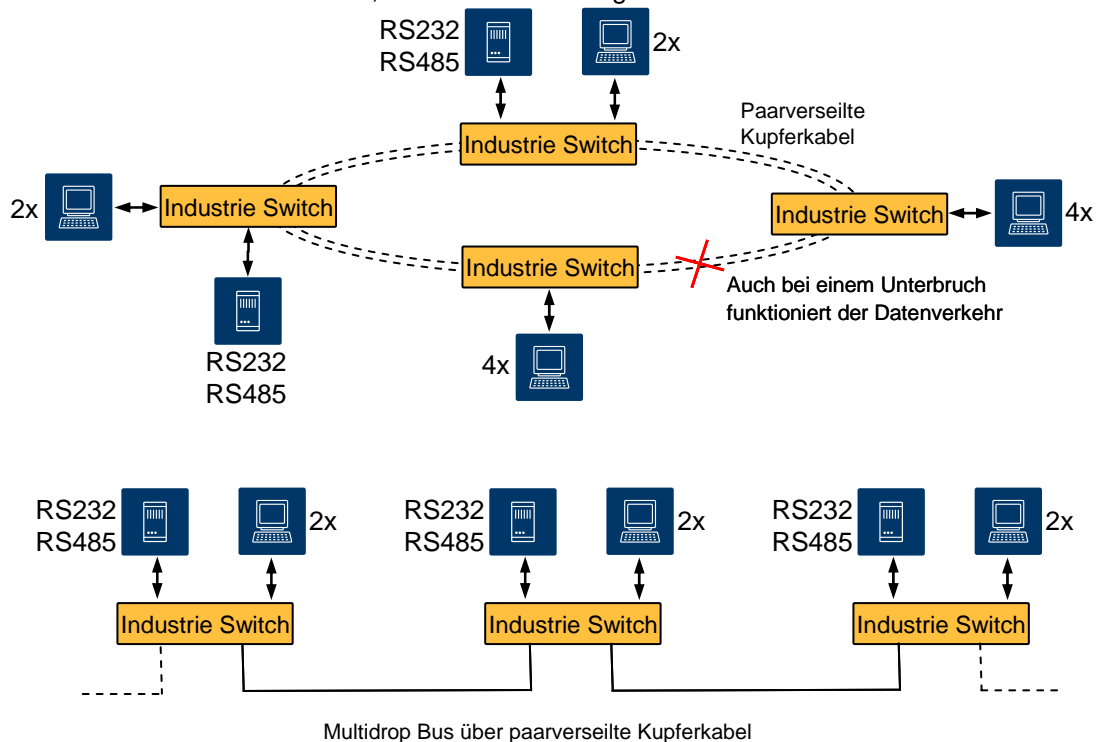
RS232
RS485

2x

Paarverseilte Kupferkabel

Industrie Switch

2x

Industrie Switch

Industrie Switch

4x

Industrie Switch

Auch bei einem Unterbruch funktioniert der Datenverkehr

RS232
RS485

4x

RS232
RS485

2x

RS232
RS485

2x

RS232
RS485

2x

Industrie Switch

Industrie Switch

Industrie Switch

Multidrop Bus über paarverseilte Kupferkabel